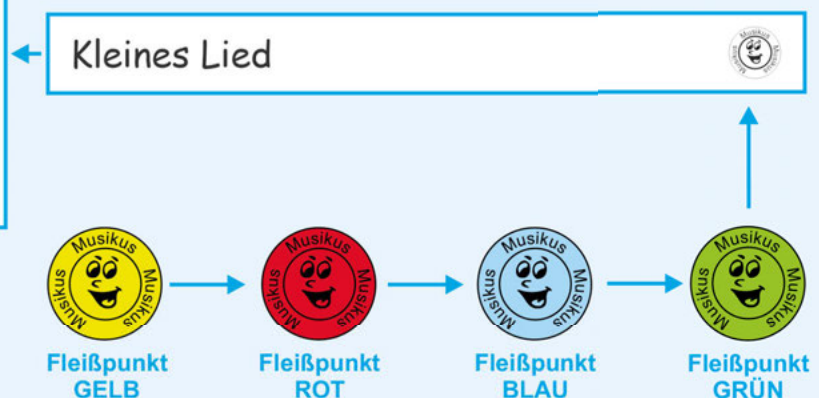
Kleines Lied

Musikus Musikus Musikus

Musikus Musikus Musikus

Fleißpunkt GELB

Musikus Musikus Musikus

Fleißpunkt ROT

Musikus Musikus Musikus

Fleißpunkt BLAU

Musikus Musikus Musikus

Fleißpunkt GRÜN